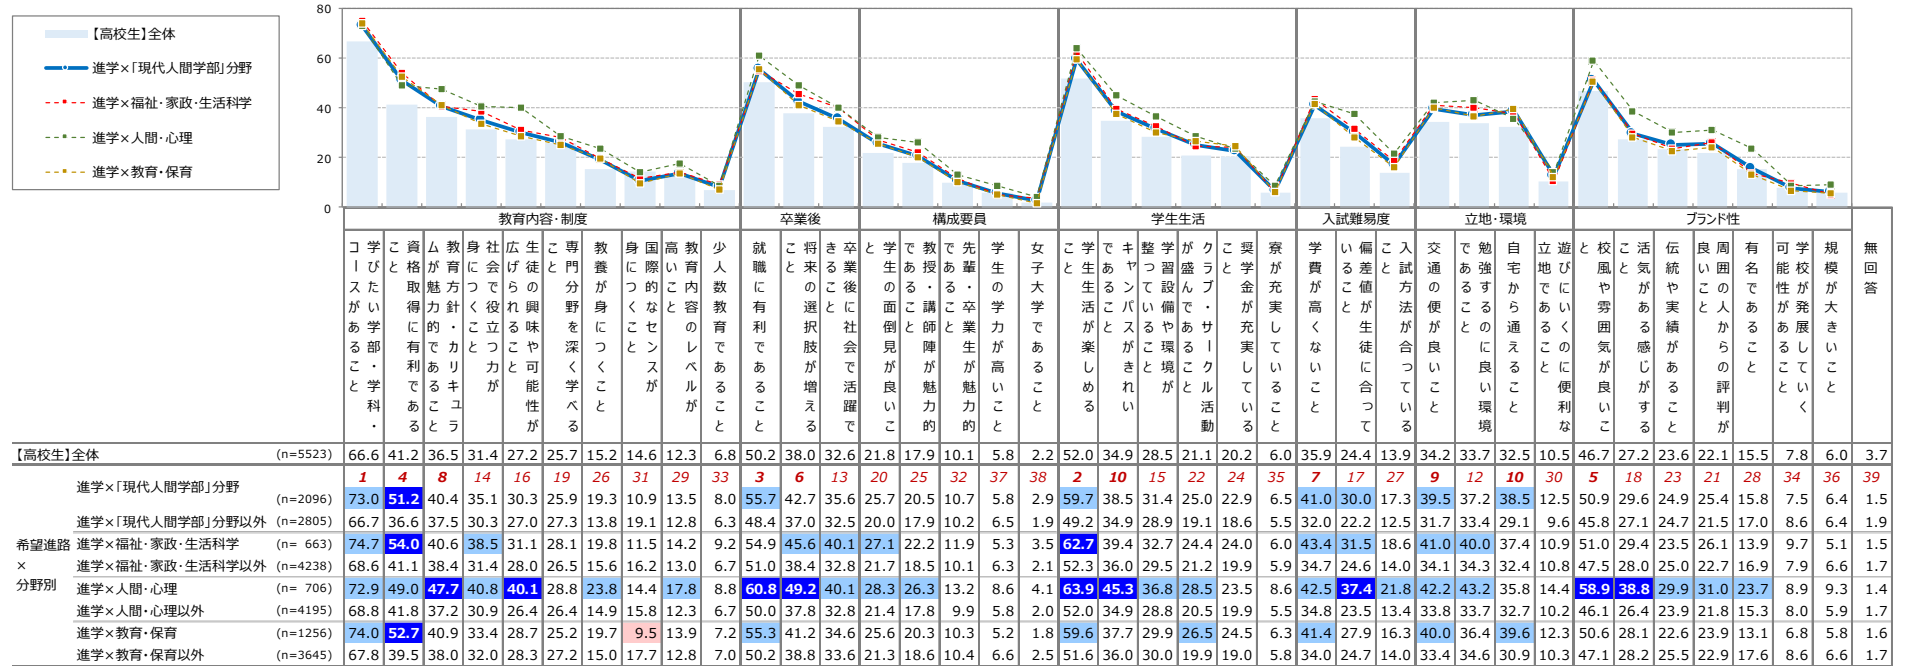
【高校生】全体
進学×「現代人間学部」分野
進学×福祉・家政・生活科学
進学×人間・心理
進学×教育・保育

80
60
40
20
0

教育内容・制度 | 卒業後 | 構成要員 | 学生生活 | 入試難易度 | 立地・環境 | ブランド性

| | | 学びたい学部・学科・コースがあること | 資格取得に有利であること | 教育方針・カリキュラムが魅力的であること | 社会で役立つ力が身につくこと | 生徒の興味や可能性が広げられること | 専門分野を深く学べること | 教養が身につくこと | 国際的なセンスが身につくこと | 教育内容のレベルが高いこと | 少人数教育であること | 就職に有利であること | 将来の選択肢が増えること | 卒業後に社会で活躍できること | 学生の面倒見が良いこと | 教授・講師陣が魅力的であること | 先輩・卒業生が魅力的であること | 学生の学力が高いこと | 女子大学であること | 学生生活が楽しめること | キャンパスがきれいであること | 学習設備や環境が整っていること | クラブ・サークル活動が盛んであること | 奨学金が充実していること | 寮が充実していること | 学費が高くないこと | 偏差値が生徒に合っていること | 入試方法が合っていること | 交通の便が良いこと | 勉強するのに良い環境であること | 自宅から通えること | 遊びにいくのに便利な立地であること | 校風や雰囲気が良いこと | 活気がある感じがすること | 伝統や実績があること | 周囲の人からの評判が良いこと | 有名であること | 学校が発展していく可能性があること | 規模が大きいこと | 無回答 |
|---|---|---|---|---|---|---|---|---|---|---|---|---|---|---|---|---|---|---|---|---|---|---|---|---|---|---|---|---|---|---|---|---|---|---|---|---|---|---|---|---|
| 【高校生】全体 | (n=5523) | 66.6 | 41.2 | 36.5 | 31.4 | 27.2 | 25.7 | 15.2 | 14.6 | 12.3 | 6.8 | 50.2 | 38.0 | 32.6 | 21.8 | 17.9 | 10.1 | 5.8 | 2.2 | 52.0 | 34.9 | 28.5 | 21.1 | 20.2 | 6.0 | 35.9 | 24.4 | 13.9 | 34.2 | 33.7 | 32.5 | 10.5 | 46.7 | 27.2 | 23.6 | 22.1 | 15.5 | 7.8 | 6.0 | 3.7 |
| | | 1 | 4 | 8 | 14 | 16 | 19 | 26 | 31 | 29 | 33 | 3 | 6 | 13 | 20 | 25 | 32 | 37 | 38 | 2 | 10 | 15 | 22 | 24 | 35 | 7 | 17 | 27 | 9 | 12 | 10 | 30 | 5 | 18 | 23 | 21 | 28 | 34 | 36 | 39 |
| 希望進路×分野別 進学×「現代人間学部」分野 | (n=2096) | 73.0 | 51.2 | 40.4 | 35.1 | 30.3 | 25.9 | 19.3 | 10.9 | 13.5 | 8.0 | 55.7 | 42.7 | 35.6 | 25.7 | 20.5 | 10.7 | 5.8 | 2.9 | 59.7 | 38.5 | 31.4 | 25.0 | 22.9 | 6.5 | 41.0 | 30.0 | 17.3 | 39.5 | 37.2 | 38.5 | 12.5 | 50.9 | 29.6 | 24.9 | 25.4 | 15.8 | 7.5 | 6.4 | 1.5 |
| 進学×「現代人間学部」分野以外 | (n=2805) | 66.7 | 36.6 | 37.5 | 30.3 | 27.0 | 27.3 | 13.8 | 19.1 | 12.8 | 6.3 | 48.4 | 37.0 | 32.5 | 20.0 | 17.9 | 10.2 | 6.5 | 1.9 | 49.2 | 34.9 | 28.9 | 19.1 | 18.6 | 5.5 | 32.0 | 22.2 | 12.5 | 31.7 | 33.4 | 29.1 | 9.6 | 45.8 | 27.1 | 24.7 | 21.5 | 17.0 | 8.6 | 6.4 | 1.9 |
| 進学×福祉・家政・生活科学 | (n= 663) | 74.7 | 54.0 | 40.6 | 38.5 | 31.1 | 28.1 | 19.8 | 11.5 | 14.2 | 9.2 | 54.9 | 45.6 | 40.1 | 27.1 | 22.2 | 11.9 | 5.3 | 3.5 | 62.7 | 39.4 | 32.7 | 24.4 | 24.0 | 6.0 | 43.4 | 31.5 | 18.6 | 41.0 | 40.0 | 37.4 | 10.9 | 51.0 | 29.4 | 23.5 | 26.1 | 13.9 | 9.7 | 5.1 | 1.5 |
| 進学×福祉・家政・生活科学以外 | (n=4238) | 68.6 | 41.1 | 38.4 | 31.4 | 28.0 | 26.5 | 15.6 | 16.2 | 13.0 | 6.7 | 51.0 | 38.4 | 32.8 | 21.7 | 18.5 | 10.1 | 6.3 | 2.1 | 52.3 | 36.0 | 29.5 | 21.2 | 19.9 | 5.9 | 34.7 | 24.6 | 14.0 | 34.1 | 34.3 | 32.4 | 10.8 | 47.5 | 28.0 | 25.0 | 22.7 | 16.9 | 7.9 | 6.6 | 1.7 |
| 進学×人間・心理 | (n= 706) | 72.9 | 49.0 | 47.7 | 40.8 | 40.1 | 28.8 | 23.8 | 14.4 | 17.8 | 8.8 | 60.8 | 49.2 | 40.1 | 28.3 | 26.3 | 13.2 | 8.6 | 4.1 | 63.9 | 45.3 | 36.8 | 28.5 | 23.5 | 8.6 | 42.5 | 37.4 | 21.8 | 42.2 | 43.2 | 35.8 | 14.4 | 58.9 | 38.8 | 29.9 | 31.0 | 23.7 | 8.9 | 9.3 | 1.4 |
| 進学×人間・心理以外 | (n=4195) | 68.8 | 41.8 | 37.2 | 30.9 | 26.4 | 26.4 | 14.9 | 15.8 | 12.3 | 6.7 | 50.0 | 37.8 | 32.8 | 21.4 | 17.8 | 9.9 | 5.8 | 2.0 | 52.0 | 34.9 | 28.8 | 20.5 | 19.9 | 5.5 | 34.8 | 23.5 | 13.4 | 33.8 | 33.7 | 32.7 | 10.2 | 46.1 | 26.4 | 23.9 | 21.8 | 15.3 | 8.0 | 5.9 | 1.7 |
| 進学×教育・保育 | (n=1256) | 74.0 | 52.7 | 40.9 | 33.4 | 28.7 | 25.2 | 19.7 | 9.5 | 13.9 | 7.2 | 55.3 | 41.2 | 34.6 | 25.6 | 20.3 | 10.3 | 5.2 | 1.8 | 59.6 | 37.7 | 29.9 | 26.5 | 24.5 | 6.3 | 41.4 | 27.9 | 16.3 | 40.0 | 36.4 | 39.6 | 12.3 | 50.6 | 28.1 | 22.6 | 23.9 | 13.1 | 6.8 | 5.8 | 1.6 |
| 進学×教育・保育以外 | (n=3645) | 67.8 | 39.5 | 38.0 | 32.0 | 28.3 | 27.2 | 15.0 | 17.7 | 12.8 | 7.0 | 50.2 | 38.8 | 33.6 | 21.3 | 18.6 | 10.4 | 6.6 | 2.5 | 51.6 | 36.0 | 30.0 | 19.9 | 19.0 | 5.8 | 34.0 | 24.7 | 14.0 | 33.4 | 34.6 | 30.9 | 10.3 | 47.1 | 28.2 | 25.5 | 22.0 | 17.6 | 8.6 | 6.6 | 1.7 |